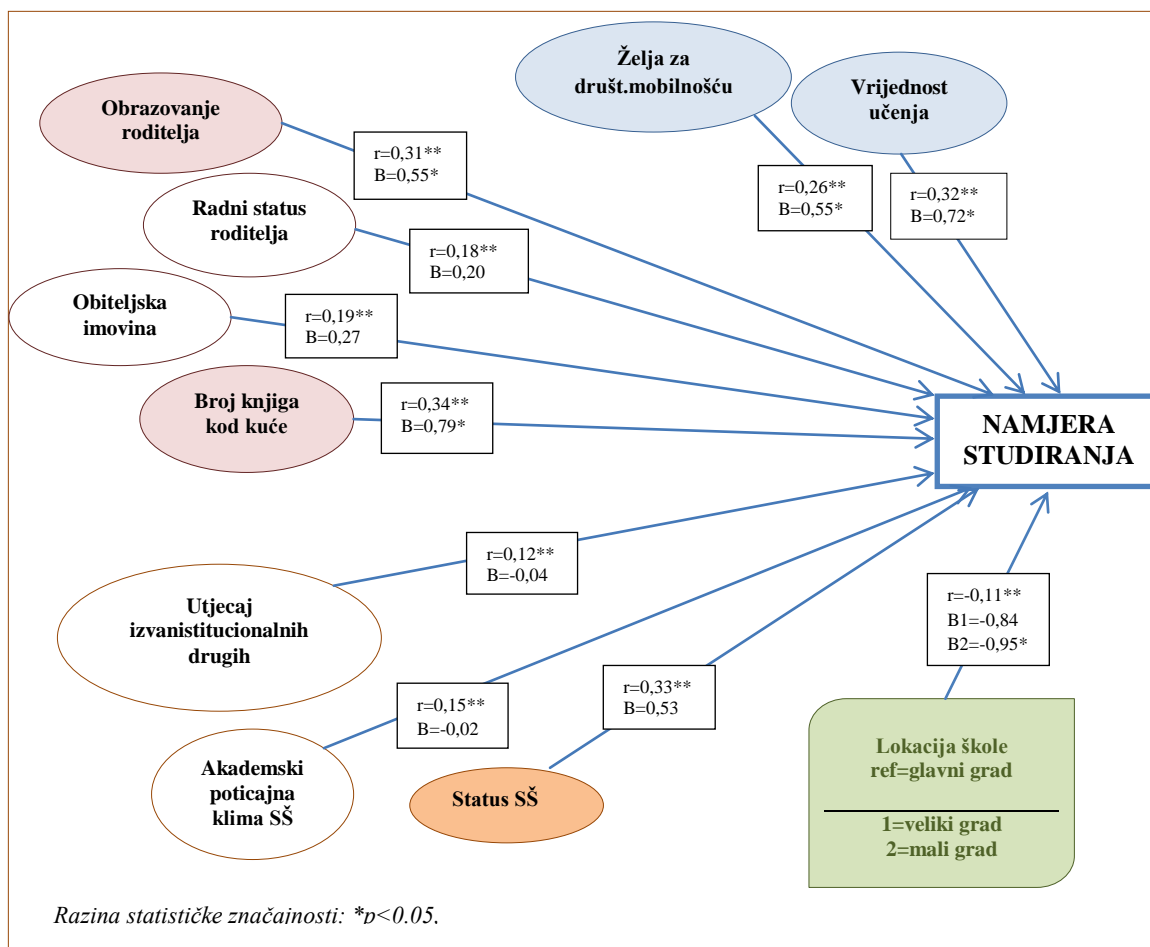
Obrazovanje roditelja

r=0,31**
B=0,55*

Radni status roditelja

r=0,18**
B=0,20

Obiteljska imovina

r=0,19**
B=0,27

Broj knjiga kod kuće

r=0,34**
B=0,79*

Želja za društ.mobilnošću

r=0,26**
B=0,55*

Vrijednost učenja

r=0,32**
B=0,72*

NAMJERA STUDIRANJA

r=0,12**
B=-0,04

Utjecaj izvanistitucionalnih drugih

r=-0,11**
B1=-0,84
B2=-0,95*

r=0,15**
B=-0,02

r=0,33**
B=0,53

Akademski poticajna klima SŠ

Status SŠ

Lokacija škole
ref=glavni grad

1=veliki grad
2=mali grad

Razina statističke značajnosti: *p<0.05.